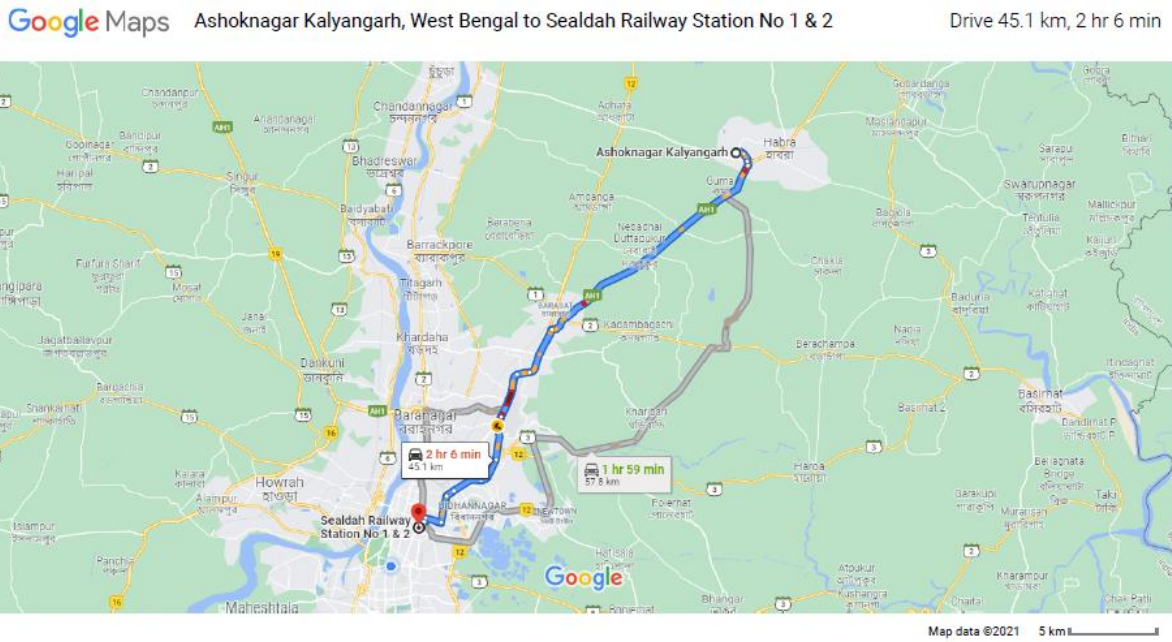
Google Maps Ashoknagar Kalyangarh, West Bengal to Sealdah Railway Station No 1 & 2 Drive 45.1 km, 2 hr 6 min

Ashoknagar Kalyangarh

Habra
হাবরা

Chandannagar
চন্দননগর

Bhadreswar
ভদ্রেশ্বর

Barrackpore
ব্যারাকপুর

Titagarh
টিটাগড়

Khardaha
খড়দহ

Baranagar
বরানগর

Howrah
হাওড়া

Dankuni
ডানকুনি

Barasat

Kadambagachi

Berachampa

Basirhat
বসিরহাট

Swarupnagar
স্বরূপনগর

Baduria

Guma

Amdanga

Nebadhai Duttapukur

Bidhannagar

New Town

Sealdah Railway Station No 1 & 2

2 hr 6 min
45.1 km

1 hr 59 min
57.8 km

Singur

Chandanpur

Bandipur

Jagatballavpur

Bargachia

Sankrail

Alampur

Islampur

Panchla

Maheshtala

Haroa

Bhangar

Atpukur

Kharampur

Chaita

Taki

Dandirhat

Berachampa

Basirhat 2

Furfura Sharif

Mosat

Janai

Baidyabati

Haripal

Gopinagar

Bijoygarh

Kharibari

Bithari

Sarapul

Tentulia

Kalinagar

Mallickpur

Itindagrat

Nadia

Chakla

Bagdia

Machlandapur

Adhata

Falta

Google

Map data ©2021 5 km